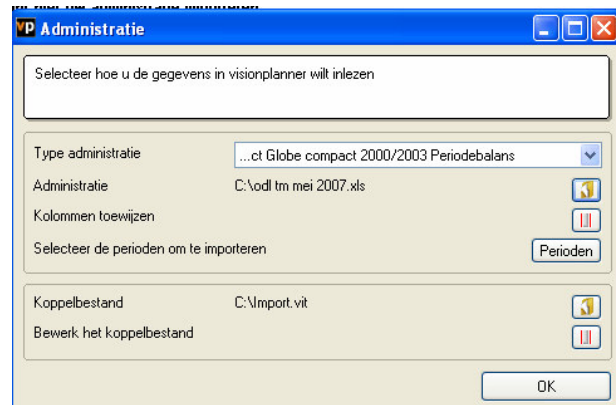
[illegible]

VP Administratie

Selecteer hoe u de gegevens in visionplanner wilt inlezen

Type administratie
...ct Globe compact 2000/2003 Periodebalans
Administratie
C:\odl tm mei 2007.xls
Kolommen toewijzen
Selecteer de perioden om te importeren
Perioden

Koppelbestand
C:\Import.vit
Bewerk het koppelbestand

OK